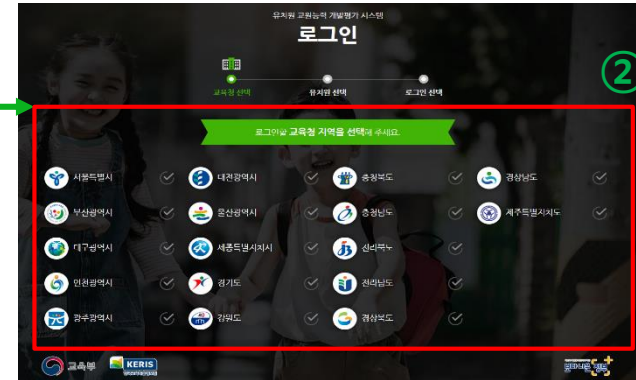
유치원 교원능력 개발평가 시스템

로그인

교육청 선택

유치원 선택

로그인 선택

②

로그인할 교육청 지역을 선택해 주세요.

서울특별시

대전광역시

충청북도

경상남도

부산광역시

울산광역시

충청남도

제주특별자치도

대구광역시

세종특별자치시

전라북도

인천광역시

경기도

전라남도

광주광역시

강원도

경상북도

교육부

KERIS